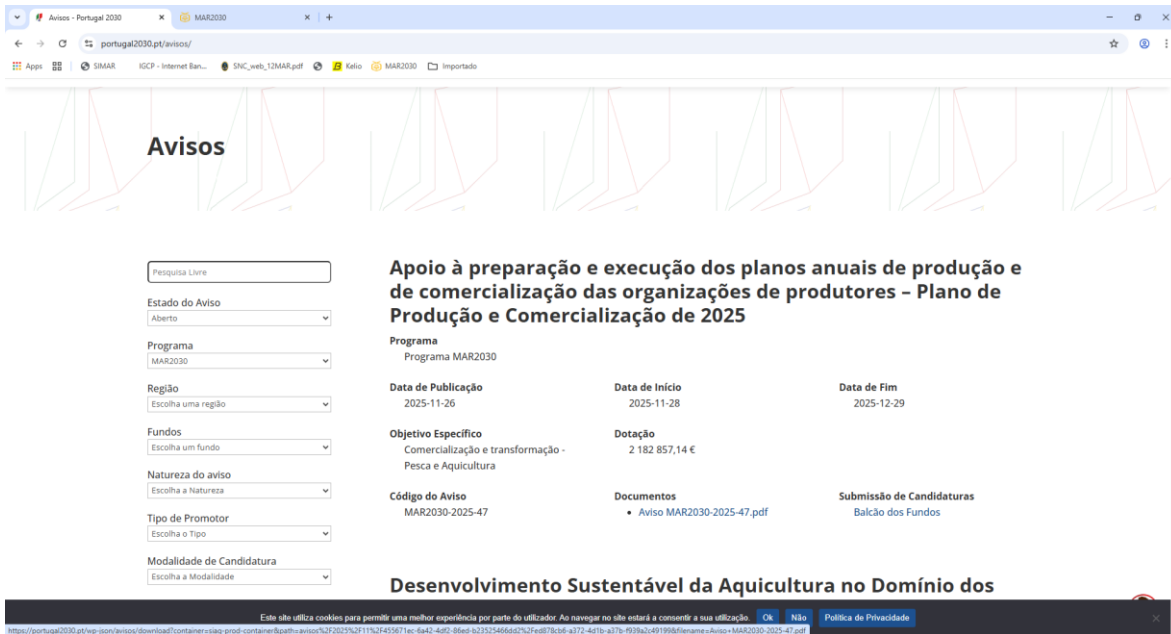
Avisos - Portugal 2030 × MAR2030 × +

portugal2030.pt/avisos/

Apps | SIMAR | IGCP - Internet Ban... | SNC_web_12MAR.pdf | Kelio | MAR2030 | Importado

Avisos

Pesquisa Livre

Estado do Aviso
Aberto

Programa
MAR2030

Região
Escolha uma região

Fundos
Escolha um fundo

Natureza do aviso
Escolha a Natureza

Tipo de Promotor
Escolha o Tipo

Modalidade de Candidatura
Escolha a Modalidade

Apoio à preparação e execução dos planos anuais de produção e de comercialização das organizações de produtores – Plano de Produção e Comercialização de 2025

Programa
Programa MAR2030

Data de Publicação
2025-11-26

Data de Início
2025-11-28

Data de Fim
2025-12-29

Objetivo Específico
Comercialização e transformação - Pesca e Aquicultura

Dotação
2 182 857,14 €

Código do Aviso
MAR2030-2025-47

Documentos
• Aviso MAR2030-2025-47.pdf

Submissão de Candidaturas
Balcão dos Fundos

Desenvolvimento Sustentável da Aquicultura no Domínio dos

Este site utiliza cookies para permitir uma melhor experiência por parte do utilizador. Ao navegar no site estará a consentir a sua utilização. Ok Não Política de Privacidade

https://portugal2030.pt/wp-json/avisos/download?container=siaq-prod-container&path=avisos%2F2025%2F11%2F455671ec-6a42-4df2-86ed-b23525466dd2%2Fed878cb6-a372-4d1b-a37b-f939a2c49199&filename=Aviso+MAR2030-2025-47.pdf